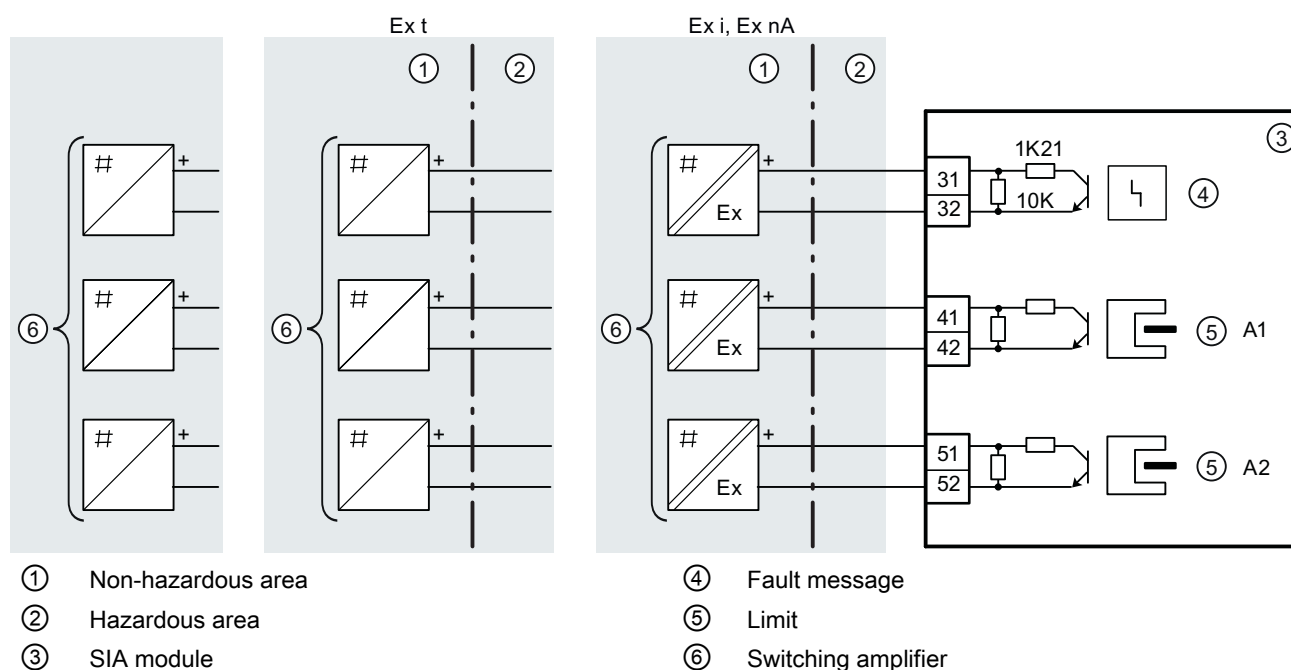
Ex t

Ex i, Ex nA

① ②

① ②

③

⑥ # +

# +

# +

⑥ # +

# +

# +

⑥ # + Ex

# + Ex

# + Ex

1K21

31

32

10K

④

41

42

⑤ A1

51

52

⑤ A2

① Non-hazardous area

② Hazardous area

③ SIA module

④ Fault message

⑤ Limit

⑥ Switching amplifier